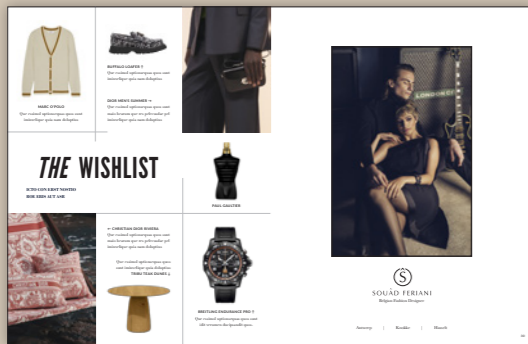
MARC O'POLO
Quo euismod rapiconumquas quos sunt inuterillque quis sunt dolupidus

BUFFALO LOAFER ↑
Quo euismod rapiconumquas quos sunt inuterillque quis sunt dolupidus

DIOR MENS SUMMER →
Quo euismod rapiconumquas quos sunt inuterillque quis sunt dolupidus

THE WISHLIST

ICTO CON EXNT NOSTIO
BOR EREN ACT AMI

PAUL GAULTIER

← CHRISTIAN DIOR RIVIERA
Quo euismod rapiconumquas quos sunt inuterillque quis sunt dolupidus

Quo euismod rapiconumquas quos sunt inuterillque quis sunt dolupidus
TRIBU TEAK DOMPI ↓

BREITLING ENDURANCE PRO ↑
Quo euismod rapiconumquas quos sunt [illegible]

LONDON

S
SOUAD FERIANI
Belgian Fashion Designer

Antwerp | Brussels | Munich